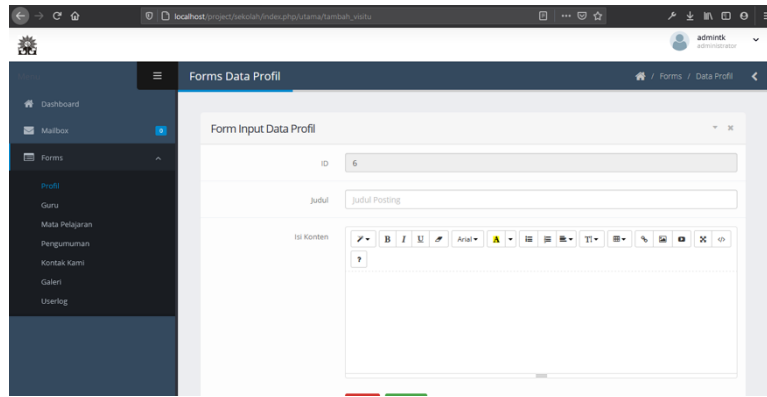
localhost/project/sekolah/index.php/utama/tambah_visitu

admintk
administrator

MENU

Dashboard

Mailbox 0

Forms

Profil

Guru

Mata Pelajaran

Pengumuman

Kontak Kami

Galeri

Userlog

Forms Data Profil

Forms / Data Profil

Form Input Data Profil

ID 6

Judul Judul Posting

Isi Konten

B I U Arial A ?